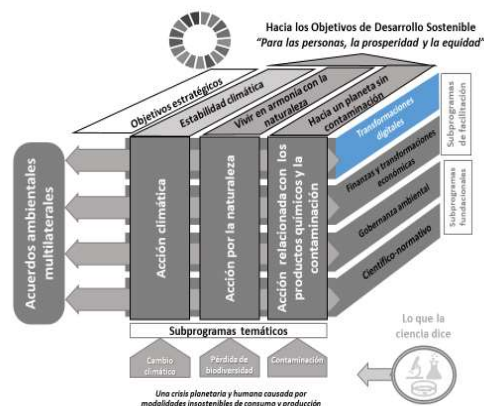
Hacia los Objetivos de Desarrollo Sostenible
"Para las personas, la prosperidad y la equidad"

Objetivos estratégicos

Estabilidad climática

Vivir en armonía con la naturaleza

Hacia un planeta sin contaminación

Transformaciones digitales

Finanzas y transformaciones económicas

Gobernanza ambiental

Científico-normativo

Subprogramas de facilitación

Subprogramas fundacionales

Acuerdos ambientales multilaterales

Acción climática

Acción por la naturaleza

Acción relacionada con los productos químicos y la contaminación

Subprogramas temáticos

Cambio climático

Pérdida de biodiversidad

Contaminación

Lo que la ciencia dice

Una crisis planetaria y humana causada por modalidades insostenibles de consumo y producción